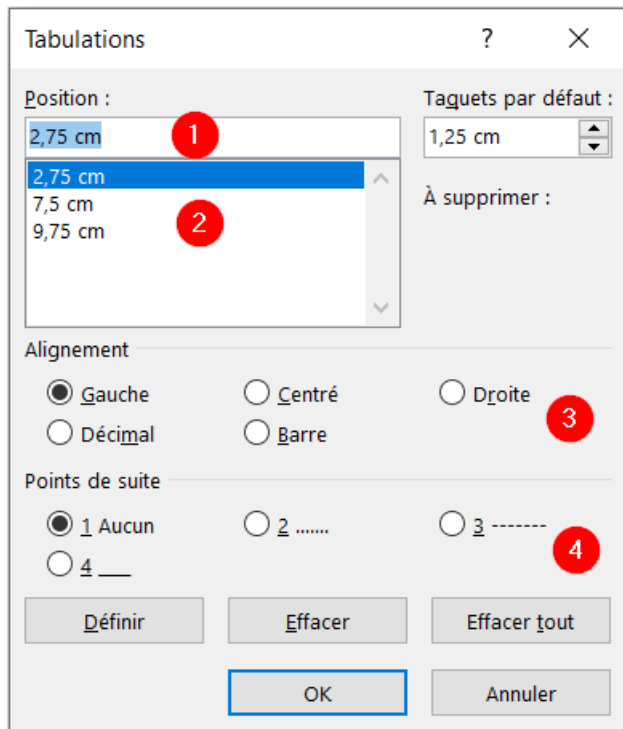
Tabulations ? ×

Position :

2,75 cm

1

2,75 cm
7,5 cm
9,75 cm

2

Taquets par défaut :

1,25 cm

À supprimer :

Alignement

Gauche
Centré
Droite
Décimal
Barre

3

Points de suite

1 Aucun
2 .......
3 -------
4 ___

4

Définir
Effacer
Effacer tout

OK
Annuler